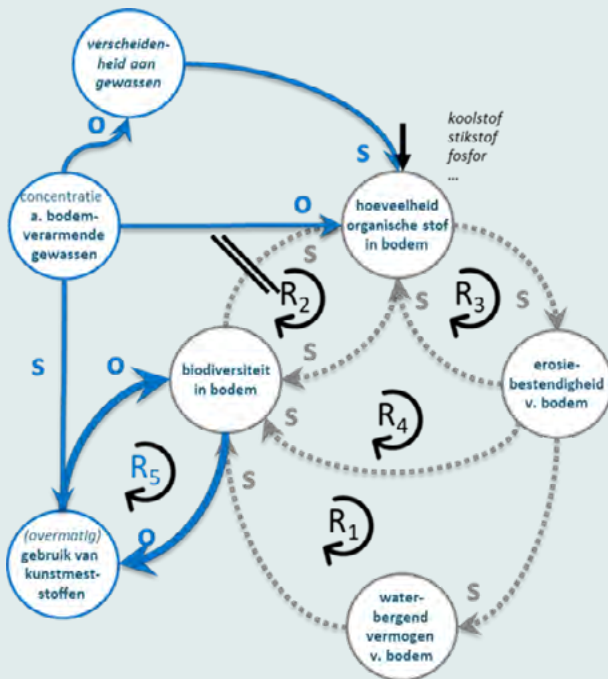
verscheidenheid aan gewassen

O

S

koolstof
stikstof
fosfor
...

concentratie a. bodemverarmende gewassen

O

hoeveelheid organische stof in bodem

S

$R_2$

S

$R_3$

S

S

S

O

biodiversiteit in bodem

S

erosiebestendigheid v. bodem

S

$R_4$

$R_5$

$R_1$

S

(overmatig) gebruik van kunstmeststoffen

O

S

waterbergend vermogen v. bodem